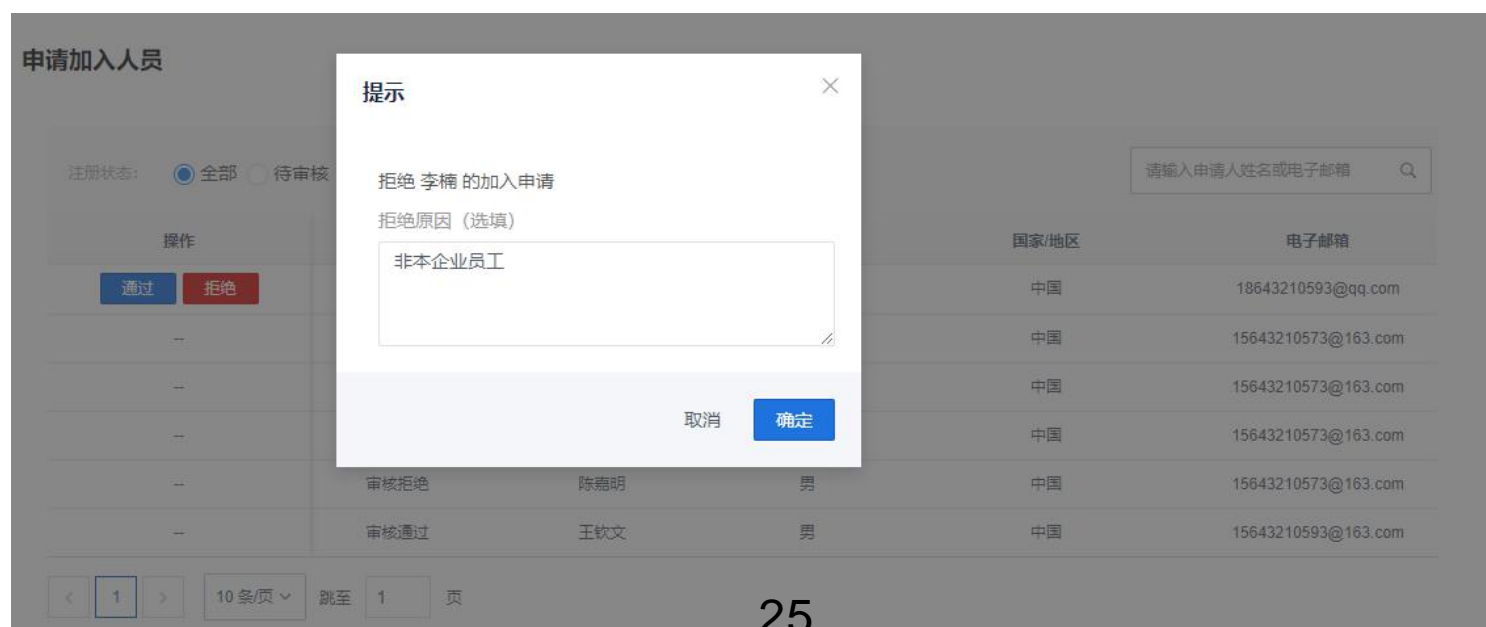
申请加入人员

注册状态： 全部 待审核

请输入申请人姓名或电子邮箱

| 操作 | | | | 国家/地区 | 电子邮箱 |
|---|---|---|---|---|---|
| 通过 拒绝 | | | | 中国 | 18643210593@qq.com |
| -- | | | | 中国 | 15643210573@163.com |
| -- | | | | 中国 | 15643210573@163.com |
| -- | | | | 中国 | 15643210573@163.com |
| -- | 审核拒绝 | 陈嘉明 | 男 | 中国 | 15643210573@163.com |
| -- | 审核通过 | 王钦文 | 男 | 中国 | 15643210593@163.com |

< 1 > 10 条/页 跳至 1 页

提示

拒绝 李楠 的加入申请

拒绝原因（选填）

非本企业员工

取消 确定

25